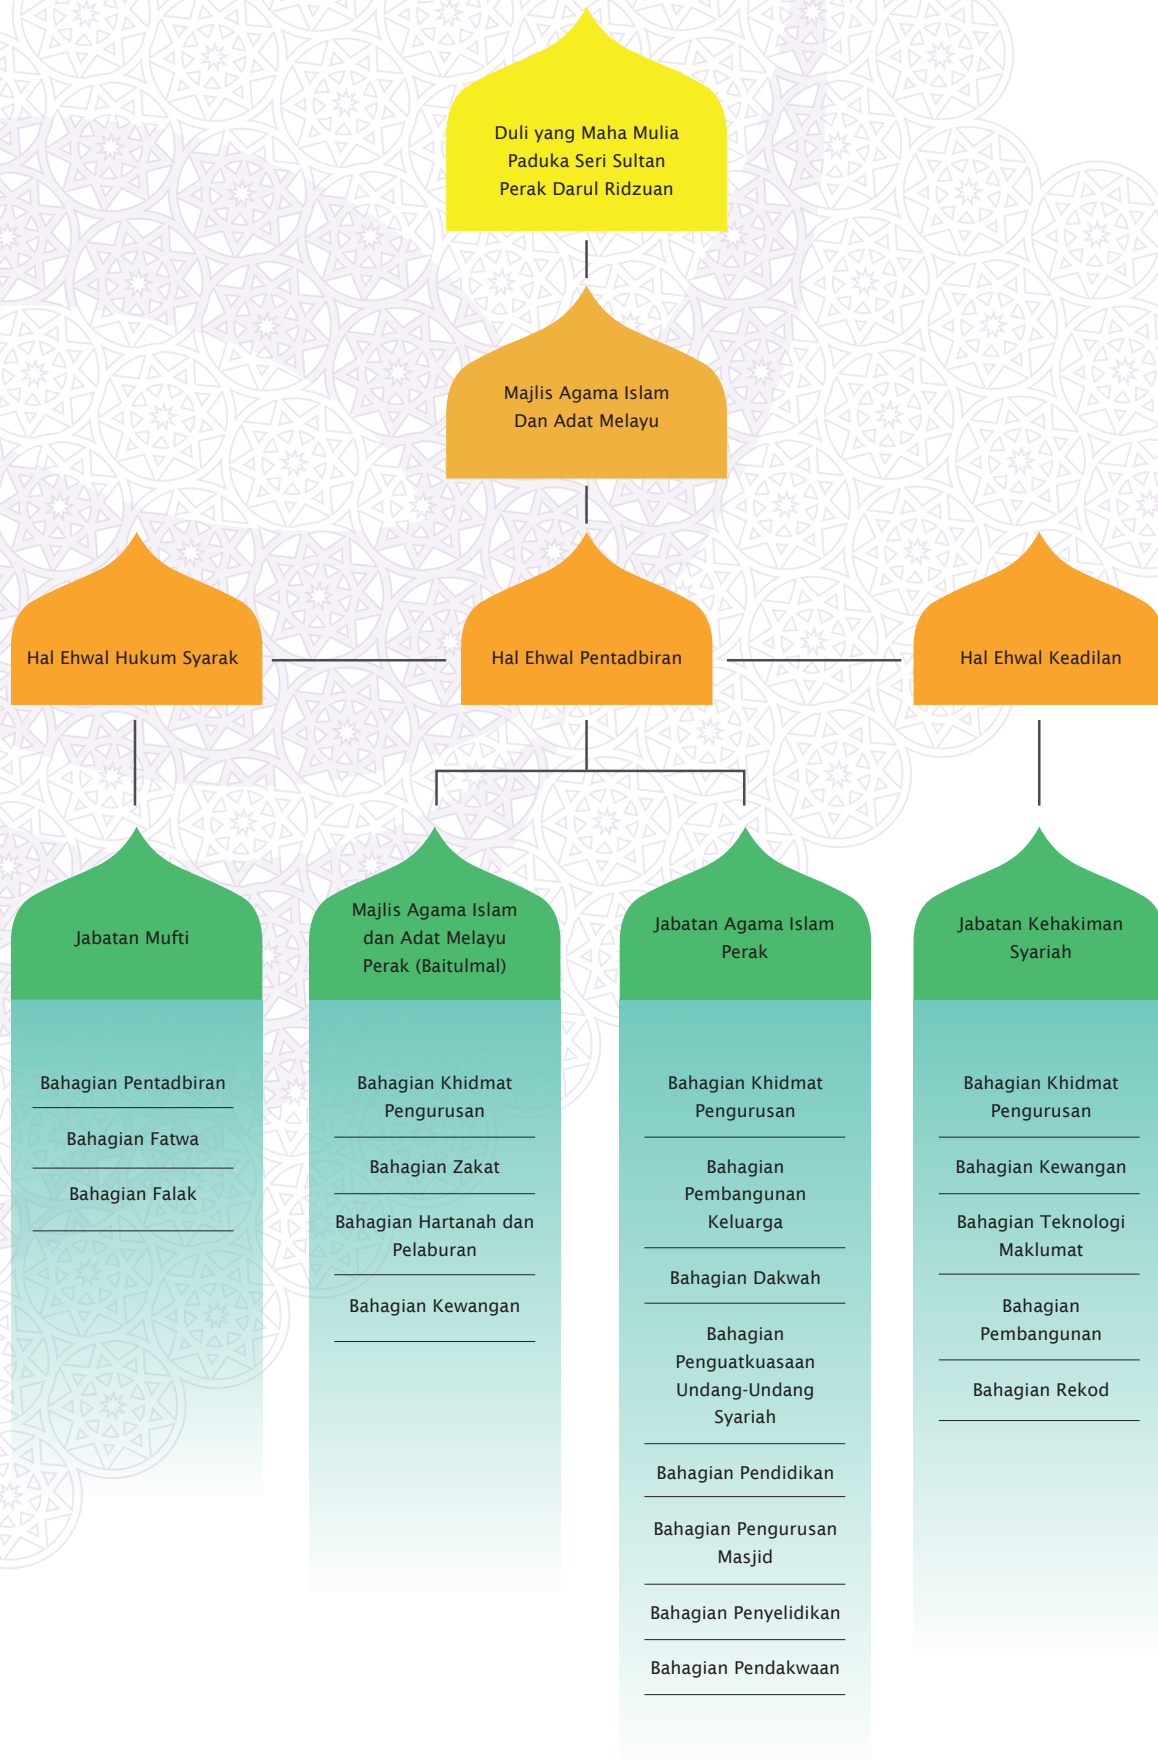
Duli yang Maha Mulia
Paduka Seri Sultan
Perak Darul Ridzuan

Majlis Agama Islam
Dan Adat Melayu

Hal Ehwal Hukum Syarak

Hal Ehwal Pentadbiran

Hal Ehwal Keadilan

Jabatan Mufti

Bahagian Pentadbiran

Bahagian Fatwa

Bahagian Falak

Majlis Agama Islam dan Adat Melayu Perak (Baitulmal)

Bahagian Khidmat Pengurusan

Bahagian Zakat

Bahagian Hartanah dan Pelaburan

Bahagian Kewangan

Jabatan Agama Islam Perak

Bahagian Khidmat Pengurusan

Bahagian Pembangunan Keluarga

Bahagian Dakwah

Bahagian Penguatkuasaan Undang-Undang Syariah

Bahagian Pendidikan

Bahagian Pengurusan Masjid

Bahagian Penyelidikan

Bahagian Pendakwaan

Jabatan Kehakiman Syariah

Bahagian Khidmat Pengurusan

Bahagian Kewangan

Bahagian Teknologi Maklumat

Bahagian Pembangunan

Bahagian Rekod